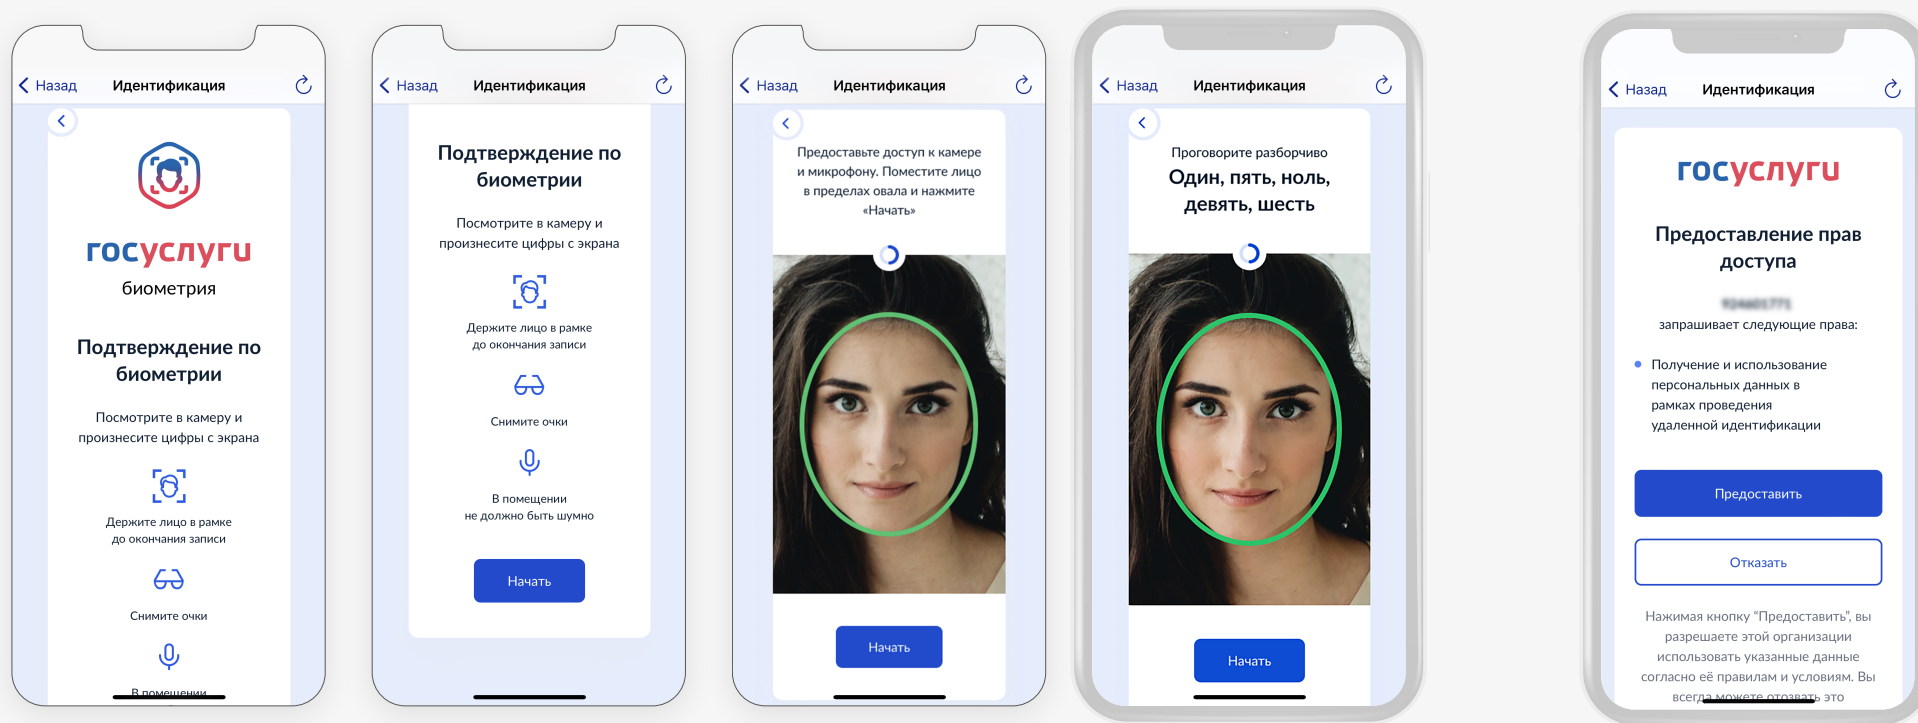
Назад Идентификация

госуслуги
биометрия

Подтверждение по биометрии

Посмотрите в камеру и произнесите цифры с экрана

Держите лицо в рамке до окончания записи

Снимите очки

В помещении

Назад Идентификация

Подтверждение по биометрии

Посмотрите в камеру и произнесите цифры с экрана

Держите лицо в рамке до окончания записи

Снимите очки

В помещении не должно быть шумно

Начать

Назад Идентификация

Предоставьте доступ к камере и микрофону. Поместите лицо в пределах овала и нажмите «Начать»

Начать

Назад Идентификация

Проговорите разборчиво
Один, пять, ноль, девять, шесть

Начать

Назад Идентификация

госуслуги

Предоставление прав доступа

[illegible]
запрашивает следующие права:

Получение и использование персональных данных в рамках проведения удаленной идентификации

Предоставить

Отказать

Нажимая кнопку "Предоставить", вы разрешаете этой организации использовать указанные данные согласно её правилам и условиям. Вы всегда можете отозвать это